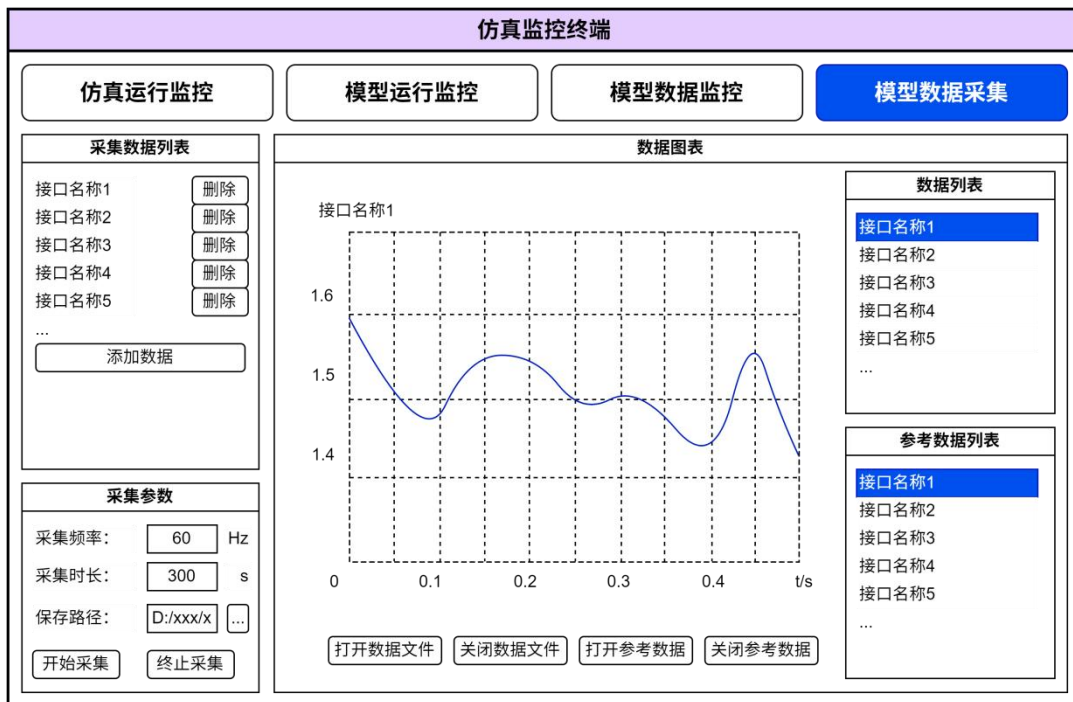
仿真监控终端

仿真运行监控
模型运行监控
模型数据监控
模型数据采集

采集数据列表

接口名称1 删除
接口名称2 删除
接口名称3 删除
接口名称4 删除
接口名称5 删除
...
添加数据

采集参数

采集频率: 60 Hz
采集时长: 300 s
保存路径: D:/xxx/x ...
开始采集 终止采集

数据图表

接口名称1

1.6
1.5
1.4
0 0.1 0.2 0.3 0.4 t/s

打开数据文件 关闭数据文件 打开参考数据 关闭参考数据

数据列表

接口名称1
接口名称2
接口名称3
接口名称4
接口名称5
...

参考数据列表

接口名称1
接口名称2
接口名称3
接口名称4
接口名称5
...